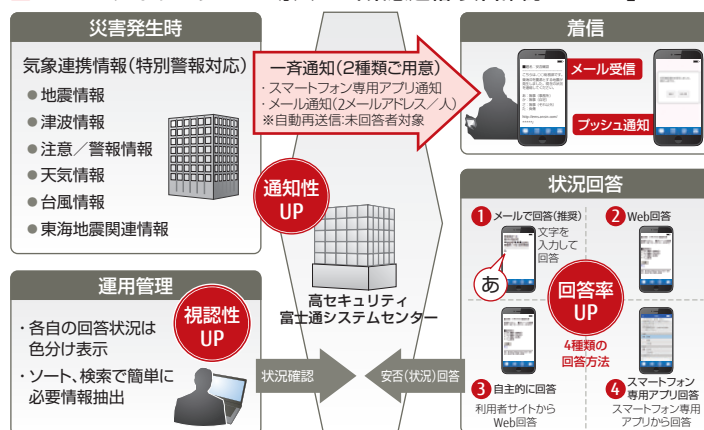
災害発生時

気象連携情報(特別警報対応)

● 地震情報
● 津波情報
● 注意/警報情報
● 天気情報
● 台風情報
● 東海地震関連情報

一斉通知(2種類ご用意)
・スマートフォン専用アプリ通知
・メール通知(2メールアドレス/人)
※自動再送信:未回答者対象

通知性 UP

高セキュリティ 富士通システムセンター

運用管理

視認性 UP

・各自の回答状況は色分け表示
・ソート、検索で簡単に必要情報抽出

状況確認

安否(状況)回答

着信

メール受信

プッシュ通知

状況回答

1 メールで回答(推奨)

文字を入力して回答

あ

2 Web回答

回答率 UP

4種類の回答方法

3 自主的に回答

利用者サイトから Web回答

4 スマートフォン専用アプリ回答

スマートフォン専用アプリから回答